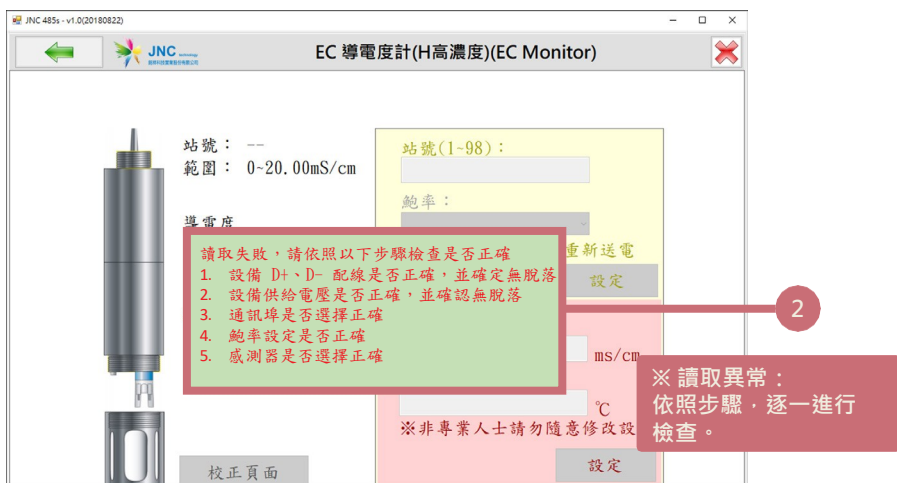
JNC 485s - v1.0(20180822)

JNC

EC 導電度計(H高濃度)(EC Monitor)

站號： --
範圍： 0~20.00mS/cm

導電度

站號(1~98)：

鮑率：

重新送電

設定

讀取失敗，請依照以下步驟檢查是否正確
1. 設備 D+、D- 配線是否正確，並確定無脫落
2. 設備供給電壓是否正確，並確認無脫落
3. 通訊埠是否選擇正確
4. 鮑率設定是否正確
5. 感測器是否選擇正確

2

ms/cm

℃

※非專業人士請勿隨意修改設

※ 讀取異常：
依照步驟，逐一進行檢查。

校正頁面

設定